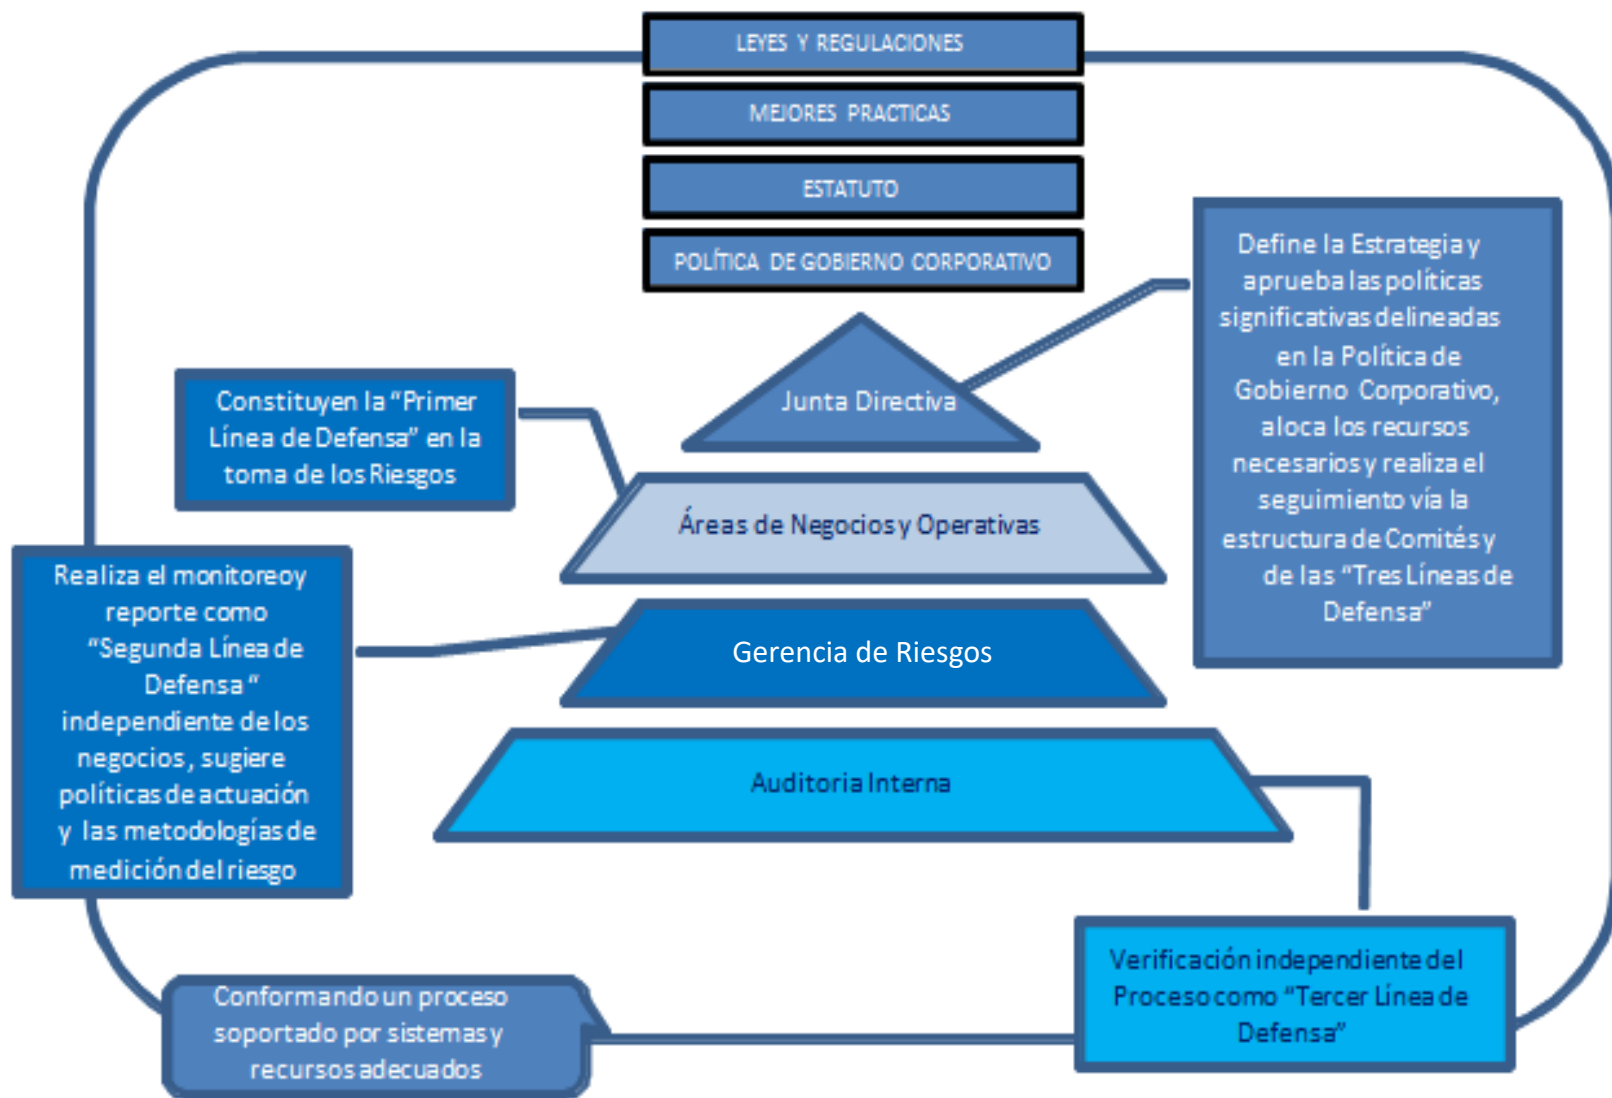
LEYES Y REGULACIONES

MEJORES PRACTICAS

ESTATUTO

POLÍTICA DE GOBIERNO CORPORATIVO

Define la Estrategia y aprueba las políticas significativas delineadas en la Política de Gobierno Corporativo, aloca los recursos necesarios y realiza el seguimiento vía la estructura de Comités y de las "Tres Líneas de Defensa"

Constituyen la "Primer Línea de Defensa" en la toma de los Riesgos

Junta Directiva

Áreas de Negocios y Operativas

Realiza el monitoreo y reporte como "Segunda Línea de Defensa" independiente de los negocios, sugiere políticas de actuación y las metodologías de medición del riesgo

Gerencia de Riesgos

Auditoria Interna

Verificación independiente del Proceso como "Tercer Línea de Defensa"

Conformando un proceso soportado por sistemas y recursos adecuados